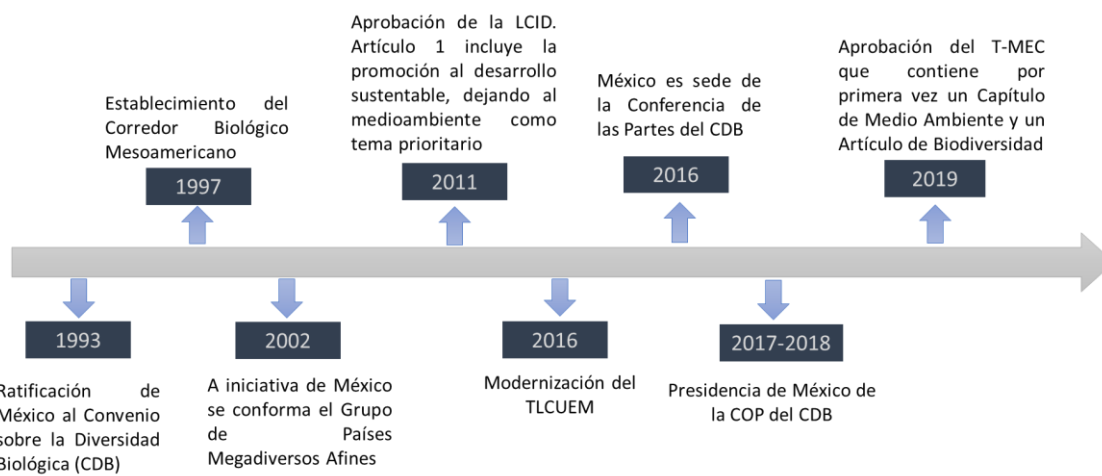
Aprobación de la LCID. Artículo 1 incluye la promoción al desarrollo sustentable, dejando al medioambiente como tema prioritario

Establecimiento del Corredor Biológico Mesoamericano

México es sede de la Conferencia de las Partes del CDB

Aprobación del T-MEC que contiene por primera vez un Capítulo de Medio Ambiente y un Artículo de Biodiversidad

1997

2011

2016

2019

1993

2002

2016

2017-2018

Ratificación de México al Convenio sobre la Diversidad Biológica (CDB)

A iniciativa de México se conforma el Grupo de Países Megadiversos Afines

Modernización del TLCUEM

Presidencia de México de la COP del CDB